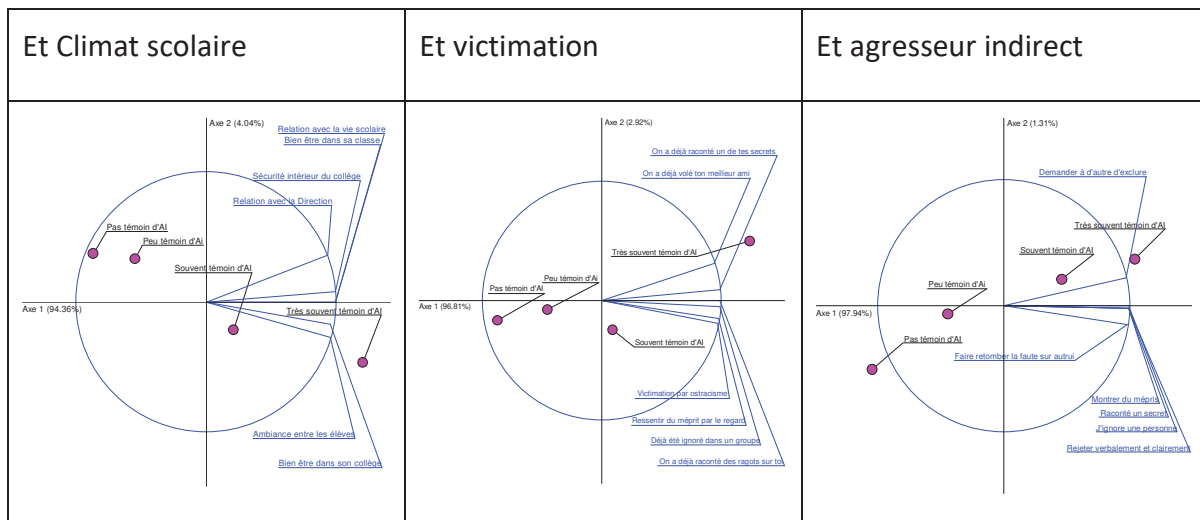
| Et Climat scolaire | Et victimation | Et agresseur indirect |
|---|---|---|
| Axe 2 (4.04%) Relation avec la vie scolaire Bien être dans sa classe Sécurité intérieur du collège Relation avec la Direction Pas témoin d'AI Peu témoin d'Ai Souvent témoin d'AI Axe 1 (94.36%) Très souvent témoin d'AI Ambiance entre les élèves Bien être dans son collège | Axe 2 (2.92%) On a déjà raconté un de tes secrets On a déjà volé ton meilleur ami Très souvent témoin d'AI Peu témoin d'Ai Pas témoin d'AI Axe 1 (96.81%) Souvent témoin d'AI Victimation par ostracisme Ressentir du mépris par le regard Déjà été ignoré dans un groupe On a déjà raconté des ragots sur toi | Axe 2 (1.31%) Demander à d'autre d'exclure Très souvent témoin d'AI Souvent témoin d'AI Peu témoin d'Ai Axe 1 (97.94%) Pas témoin d'AI Faire retomber la faute sur autrui Montrer du mépris Raconté un secret J'ignore une personne Rejeter verbalement et clairement |